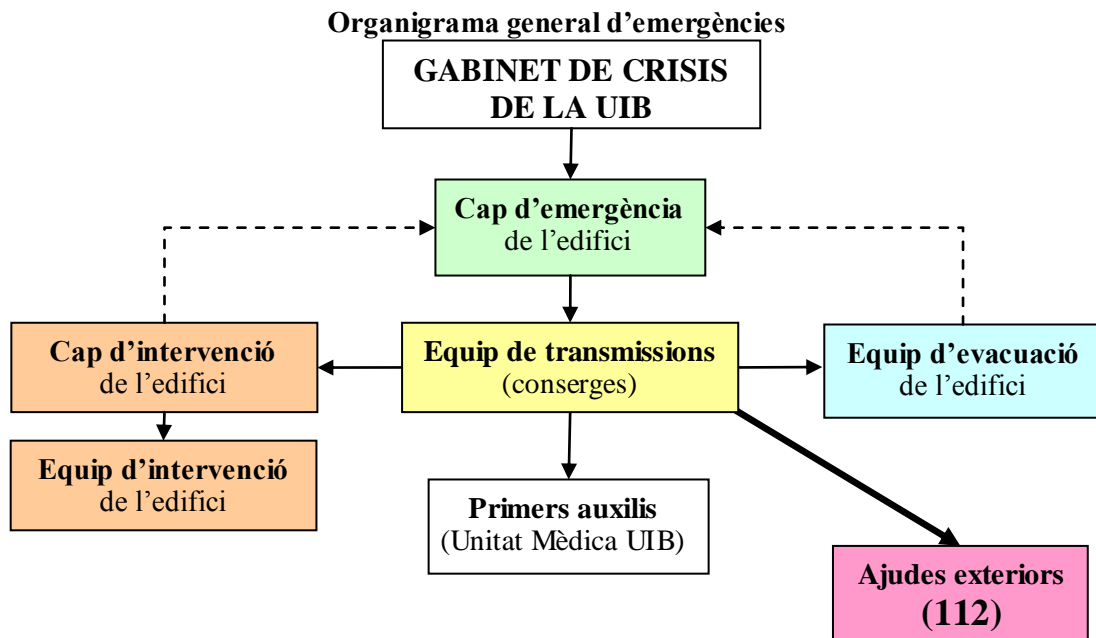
Organigrama general d’emergències

GABINET DE CRISIS DE LA UIB

Cap d’emergència de l’edifici

Cap d’intervenció de l’edifici

Equip de transmissions (conserges)

Equip d’evacuació de l’edifici

Equip d’intervenció de l’edifici

Primers auxilis (Unitat Mèdica UIB)

Ajudes exteriors (112)